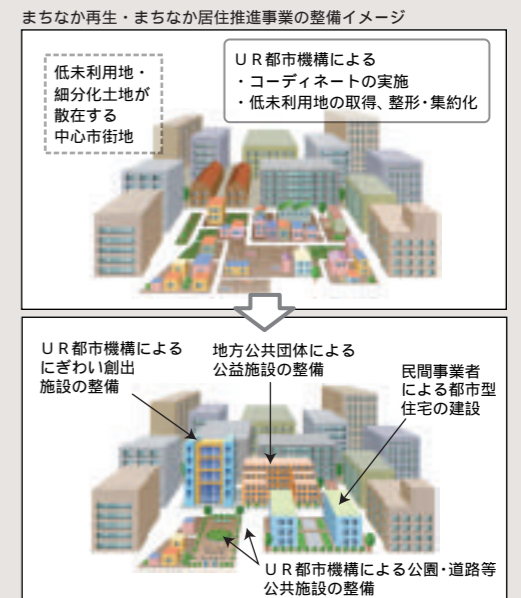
まちなか再生・まちなか居住推進事業の整備イメージ

低未利用地・細分化土地が散在する中心市街地

ＵＲ都市機構による
・コーディネートの実施
・低未利用地の取得、整形・集約化

ＵＲ都市機構によるにぎわい創出施設の整備

地方公共団体による公益施設の整備

民間事業者による都市型住宅の建設

ＵＲ都市機構による公園・道路等公共施設の整備